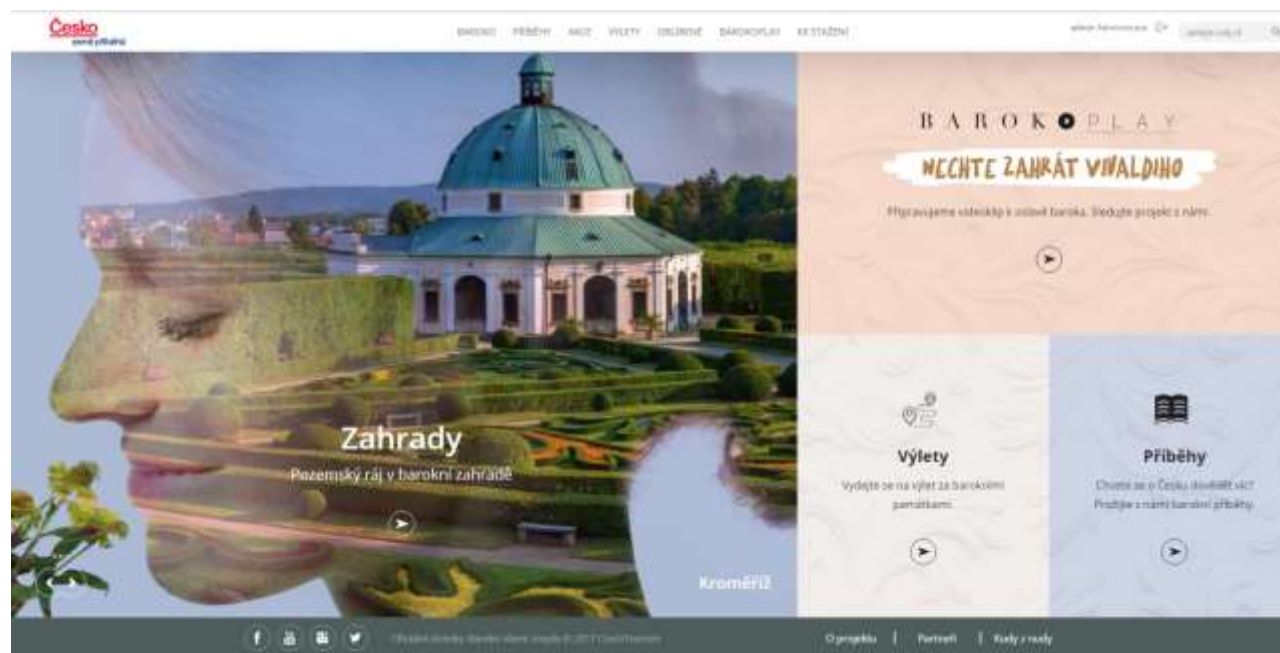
Česko
země příběhů

BAROKO PŘÍBĚHY AKCE VÝLETY OBLÍBENÉ BAROKOPLAY KE STAŽENÍ

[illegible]

Zahrady
Pozemský ráj v barokní zahradě

Kroměříž

BAROKOPLAY
NECHTE ZAHRÁT VIVALDIHO
Připravujeme videoklip k oslavě baroka. Sledujte projekt s námi.

Výlety
Vydejte se na výlet za barokními památkami.

Příběhy
Chcete se o Česku dozvědět víc? Projděte s námi barokní příběhy.

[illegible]

O projektu | Partneři | Kudy z nudy